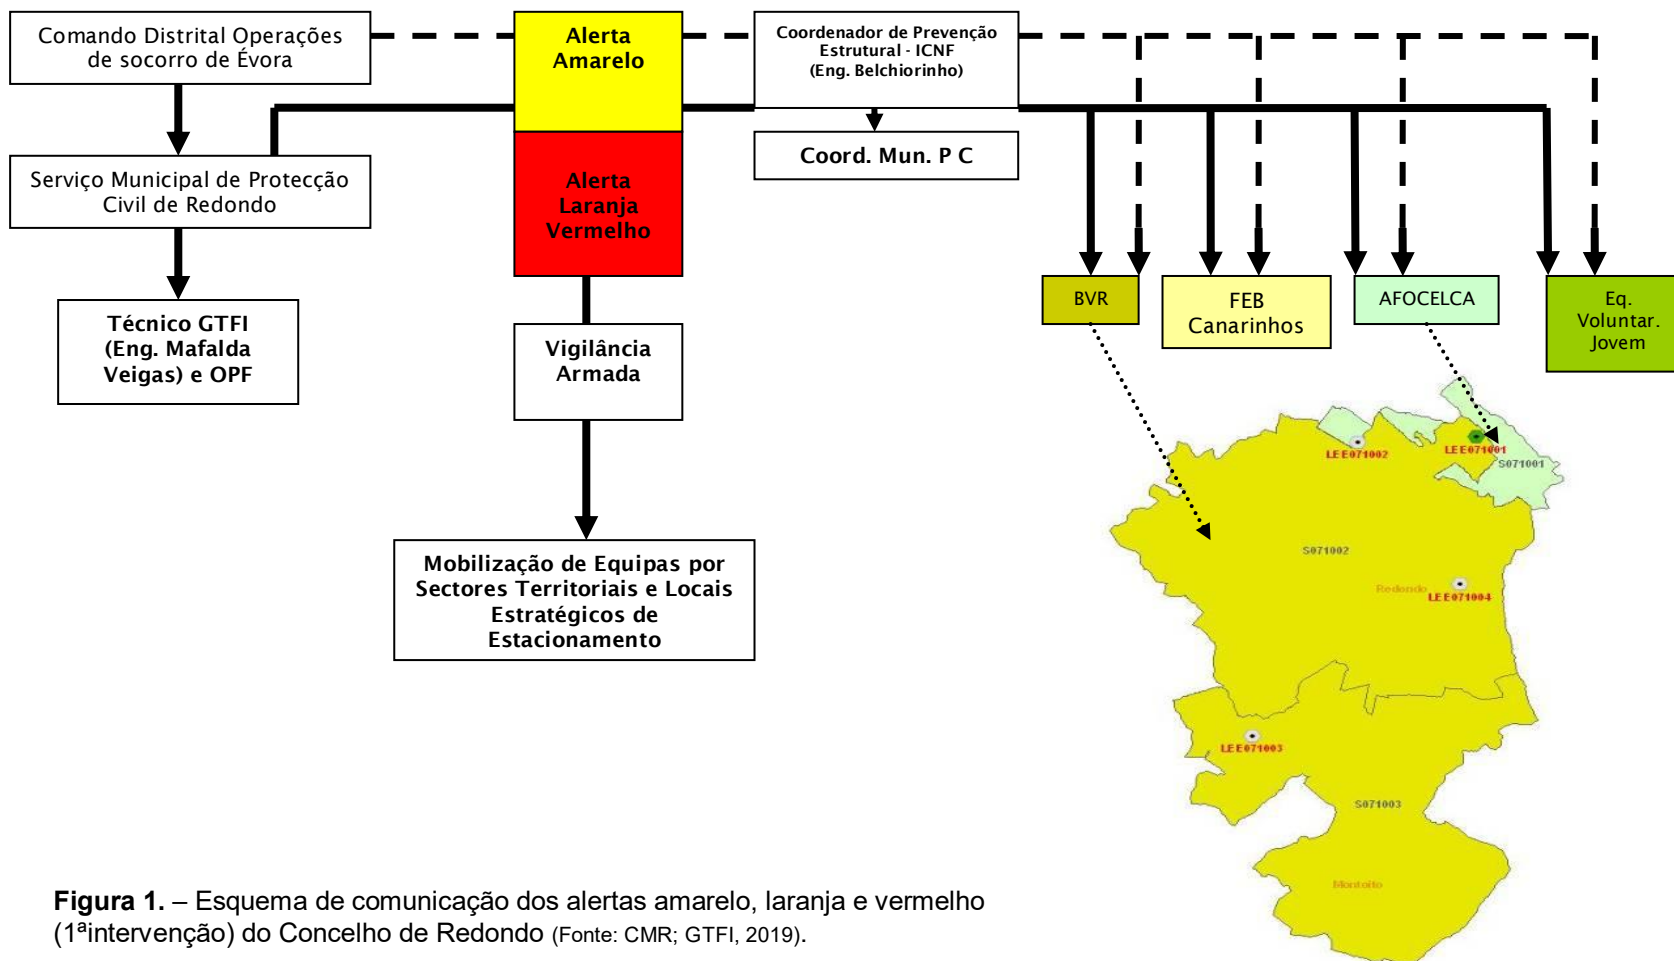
Comando Distrital Operações de socorro de Évora

Alerta Amarelo

Coordenador de Prevenção Estrutural - ICNF (Eng. Belchiorinho)

Serviço Municipal de Protecção Civil de Redondo

Alerta Laranja Vermelho

Coord. Mun. P C

Técnico GTFI (Eng. Mafalda Veigas) e OPF

Vigilância Armada

BVR

FEB Canarinhos

AFOCELCA

Eq. Voluntar. Jovem

Mobilização de Equipas por Sectores Territoriais e Locais Estratégicos de Estacionamento

LEE071002

LEE071001

S071001

S071002

Redondo

LEE071004

LEE071003

S071003

Montoito

**Figura 1.** – Esquema de comunicação dos alertas amarelo, laranja e vermelho (1ªintervenção) do Concelho de Redondo (Fonte: CMR; GTFI, 2019).